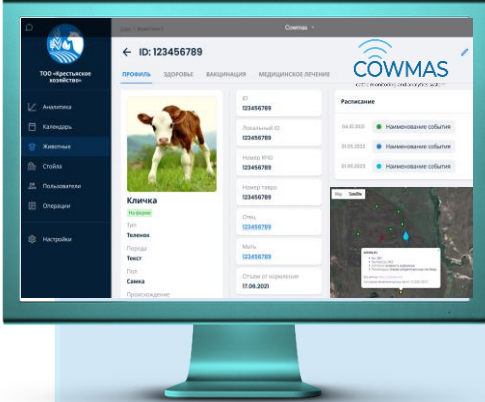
ТОО «Крестьянское хозяйство»

Аналитика
Календарь
Животные
Стойла
Пользователи
Операции
Настройки

Cowmas

ID: 123456789

COWMAS

ПРОФИЛЬ ЗДОРОВЬЕ ВАКЦИНАЦИЯ МЕДИЦИНСКОЕ ЛЕЧЕНИЕ

Кличка
На ферме
Тип
Теленок
Порода
Текст
Пол
Самка
Происхождение

ID
123456789
Локальный ID
123456789
Номер RFID
123456789
Номер тавро
123456789
Отец
123456789
Мать
123456789
Отъем от кормления
17.06.2021

Расписание
04.10.2020 Наименование события
01.09.2020 Наименование события
01.09.2020 Наименование события